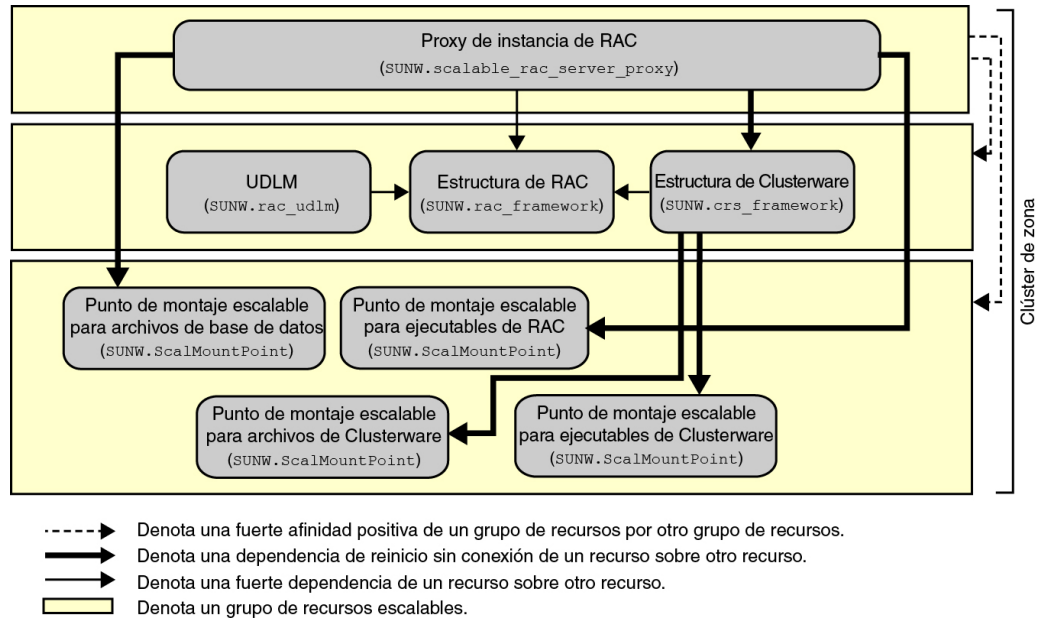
Proxy de instancia de RAC
(SUNW.scalable_rac_server_proxy)

UDLM
(SUNW.rac_udlm)

Estructura de RAC
(SUNW.rac_framework)

Estructura de Clusterware
(SUNW.crs_framework)

Punto de montaje escalable para archivos de base de datos
(SUNW.ScalMountPoint)

Punto de montaje escalable para ejecutables de RAC
(SUNW.ScalMountPoint)

Punto de montaje escalable para archivos de Clusterware
(SUNW.ScalMountPoint)

Punto de montaje escalable para ejecutables de Clusterware
(SUNW.ScalMountPoint)

Clúster de zona

Denota una fuerte afinidad positiva de un grupo de recursos por otro grupo de recursos.
Denota una dependencia de reinicio sin conexión de un recurso sobre otro recurso.
Denota una fuerte dependencia de un recurso sobre otro recurso.
Denota un grupo de recursos escalables.